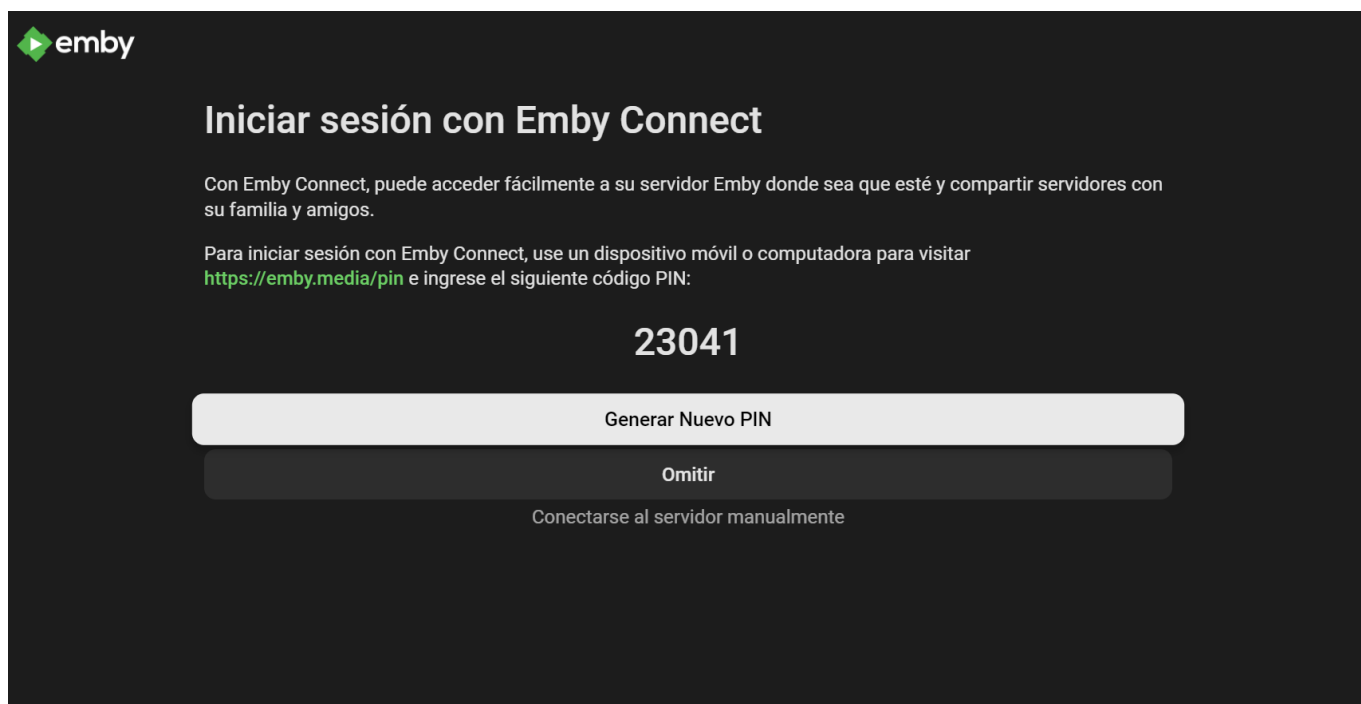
emby

Iniciar sesión con Emby Connect

Con Emby Connect, puede acceder fácilmente a su servidor Emby donde sea que esté y compartir servidores con su familia y amigos.

Para iniciar sesión con Emby Connect, use un dispositivo móvil o computadora para visitar https://emby.media/pin e ingrese el siguiente código PIN:

23041

Generar Nuevo PIN

Omitir

Conectarse al servidor manualmente